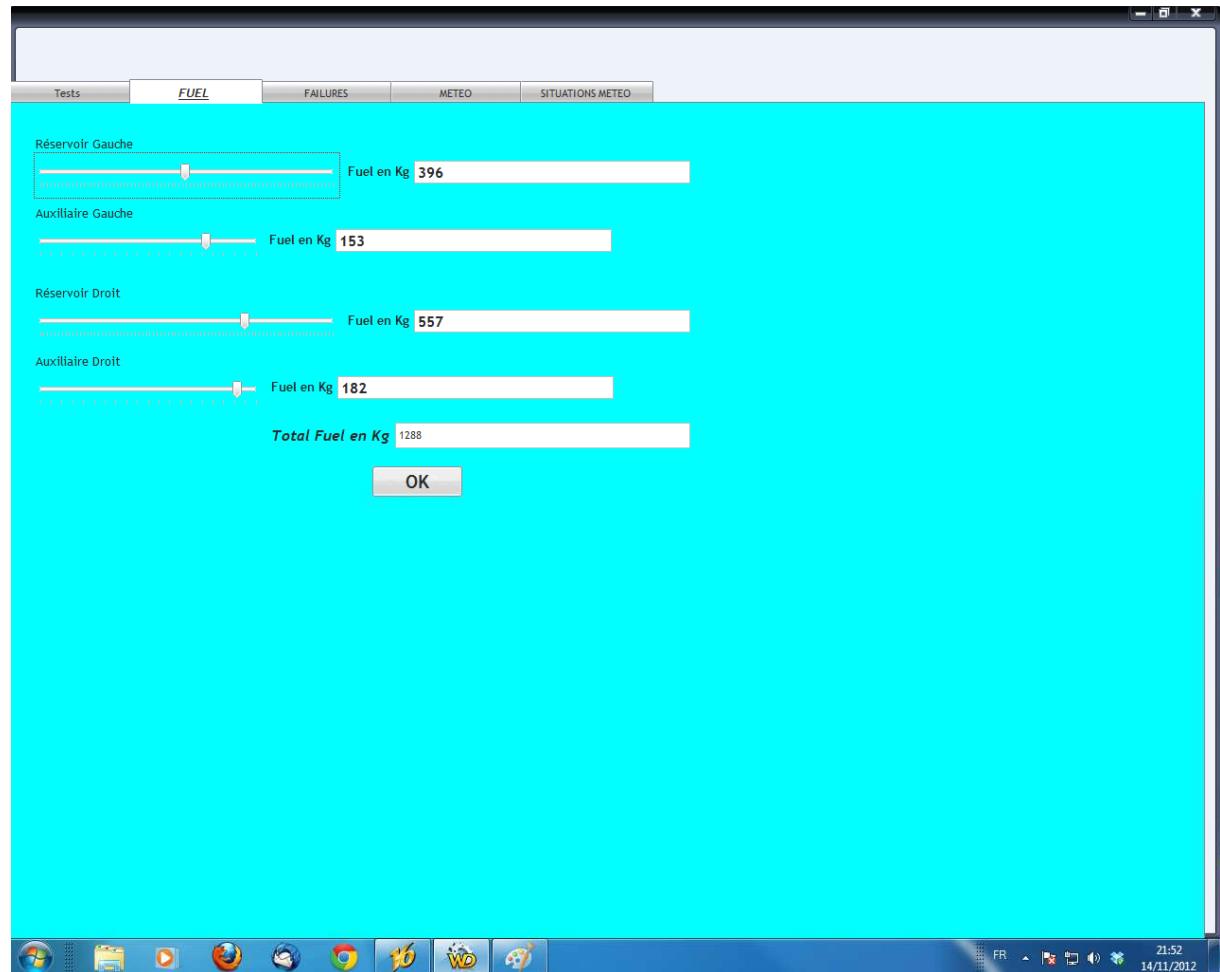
Tests
FUEL
FAILURES
METEO
SITUATIONS METEO

Réservoir Gauche
Fuel en Kg 396

Auxiliaire Gauche
Fuel en Kg 153

Réservoir Droit
Fuel en Kg 557

Auxiliaire Droit
Fuel en Kg 182

Total Fuel en Kg 1288

OK

FR
21:52
14/11/2012